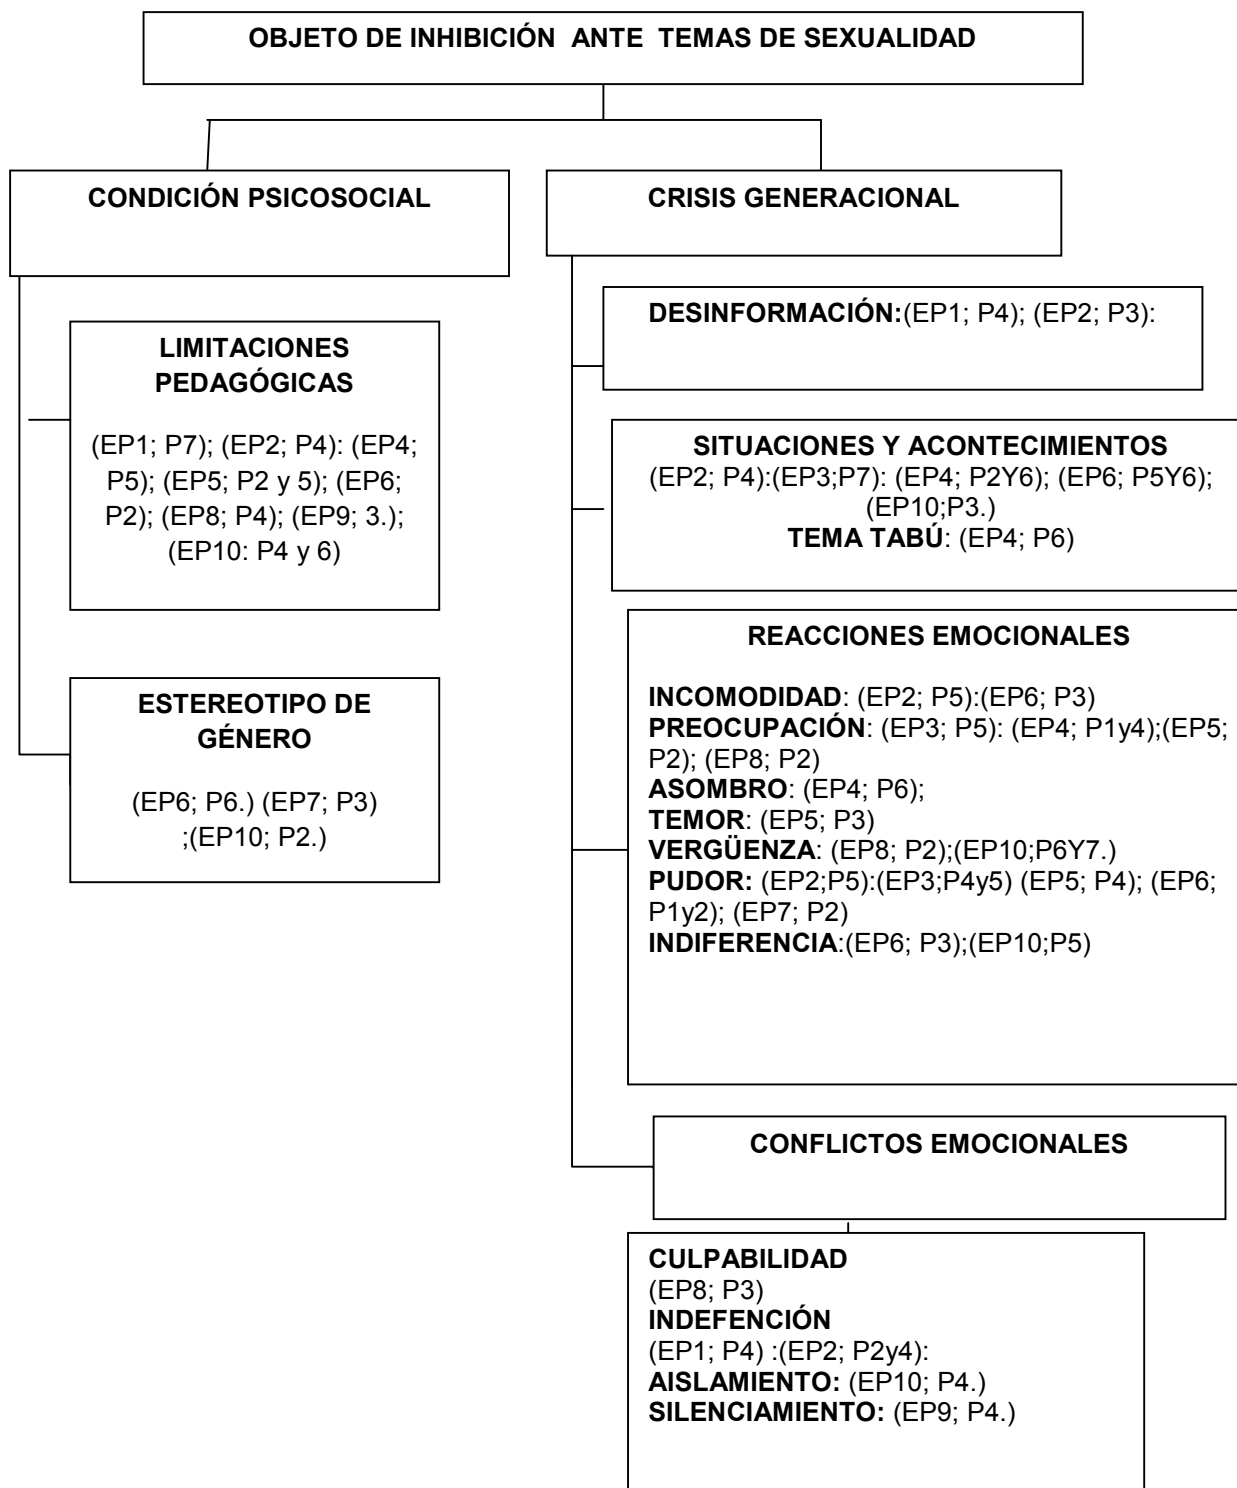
OBJETO DE INHIBICIÓN ANTE TEMAS DE SEXUALIDAD

CONDICIÓN PSICOSOCIAL

LIMITACIONES PEDAGÓGICAS

(EP1; P7); (EP2; P4): (EP4; P5); (EP5; P2 y 5); (EP6; P2); (EP8; P4); (EP9; 3.); (EP10: P4 y 6)

ESTEREOTIPO DE GÉNERO

(EP6; P6.) (EP7; P3) ;(EP10; P2.)

CRISIS GENERACIONAL

DESINFORMACIÓN:(EP1; P4); (EP2; P3):

SITUACIONES Y ACONTECIMIENTOS
(EP2; P4):(EP3;P7): (EP4; P2Y6); (EP6; P5Y6); (EP10;P3.)
TEMA TABÚ: (EP4; P6)

REACCIONES EMOCIONALES

INCOMODIDAD: (EP2; P5):(EP6; P3)
PREOCUPACIÓN: (EP3; P5): (EP4; P1y4);(EP5; P2); (EP8; P2)
ASOMBRO: (EP4; P6);
TEMOR: (EP5; P3)
VERGÜENZA: (EP8; P2);(EP10;P6Y7.)
PUDOR: (EP2;P5):(EP3;P4y5) (EP5; P4); (EP6; P1y2); (EP7; P2)
INDIFERENCIA:(EP6; P3);(EP10;P5)

CONFLICTOS EMOCIONALES

CULPABILIDAD
(EP8; P3)
INDEFENCIÓN
(EP1; P4) :(EP2; P2y4):
AISLAMIENTO: (EP10; P4.)
SILENCIAMIENTO: (EP9; P4.)